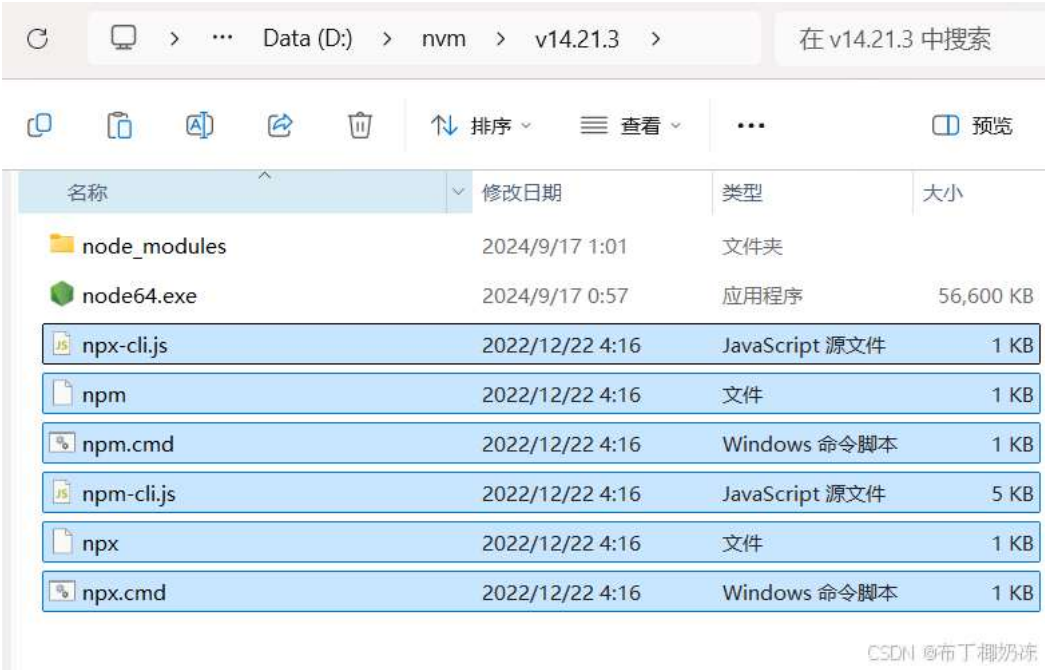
> ··· Data (D:) > nvm > v14.21.3 >

在 v14.21.3 中搜索

排序 查看 ··· 预览

| 名称 | 修改日期 | 类型 | 大小 |
|---|---|---|---|
| node_modules | 2024/9/17 1:01 | 文件夹 | |
| node64.exe | 2024/9/17 0:57 | 应用程序 | 56,600 KB |
| npx-cli.js | 2022/12/22 4:16 | JavaScript 源文件 | 1 KB |
| npm | 2022/12/22 4:16 | 文件 | 1 KB |
| npm.cmd | 2022/12/22 4:16 | Windows 命令脚本 | 1 KB |
| npm-cli.js | 2022/12/22 4:16 | JavaScript 源文件 | 5 KB |
| npx | 2022/12/22 4:16 | 文件 | 1 KB |
| npx.cmd | 2022/12/22 4:16 | Windows 命令脚本 | 1 KB |

CSDN @布丁椰奶冻